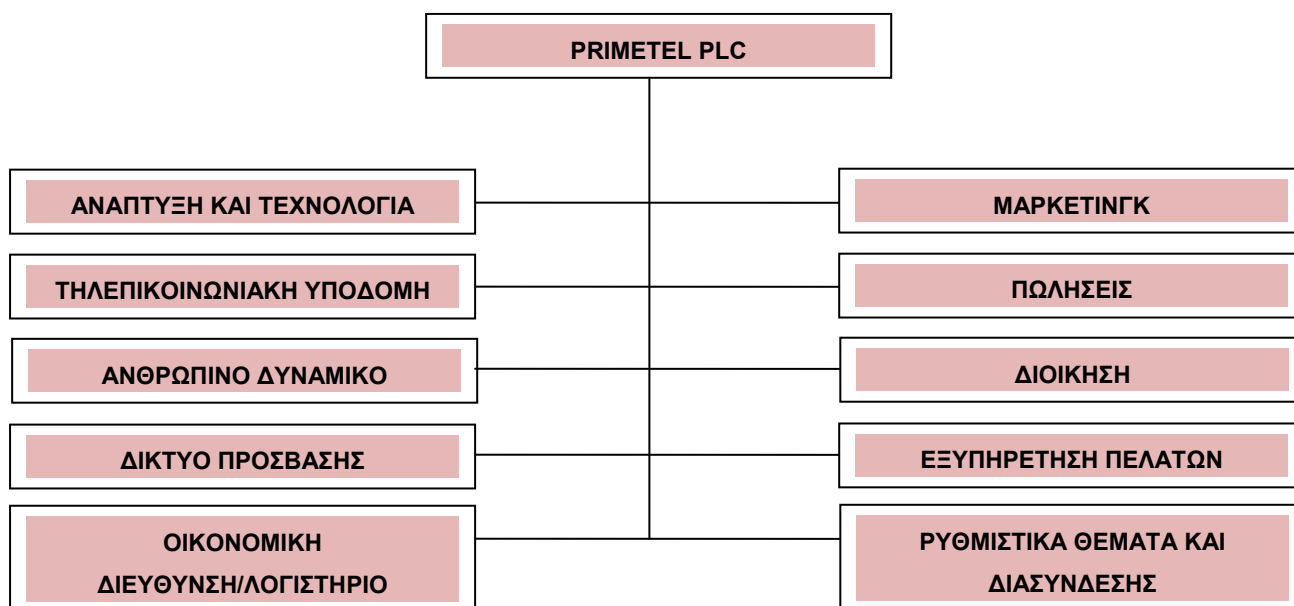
PRIMETEL PLC

ΑΝΑΠΤΥΞΗ ΚΑΙ ΤΕΧΝΟΛΟΓΙΑ

ΜΑΡΚΕΤΙΝΓΚ

ΤΗΛΕΠΙΚΟΙΝΩΝΙΑΚΗ ΥΠΟΔΟΜΗ

ΠΩΛΗΣΕΙΣ

ΑΝΘΡΩΠΙΝΟ ΔΥΝΑΜΙΚΟ

ΔΙΟΙΚΗΣΗ

ΔΙΚΤΥΟ ΠΡΟΣΒΑΣΗΣ

ΕΞΥΠΗΡΕΤΗΣΗ ΠΕΛΑΤΩΝ

ΟΙΚΟΝΟΜΙΚΗ ΔΙΕΥΘΥΝΣΗ/ΛΟΓΙΣΤΗΡΙΟ

ΡΥΘΜΙΣΤΙΚΑ ΘΕΜΑΤΑ ΚΑΙ ΔΙΑΣΥΝΔΕΣΗΣ